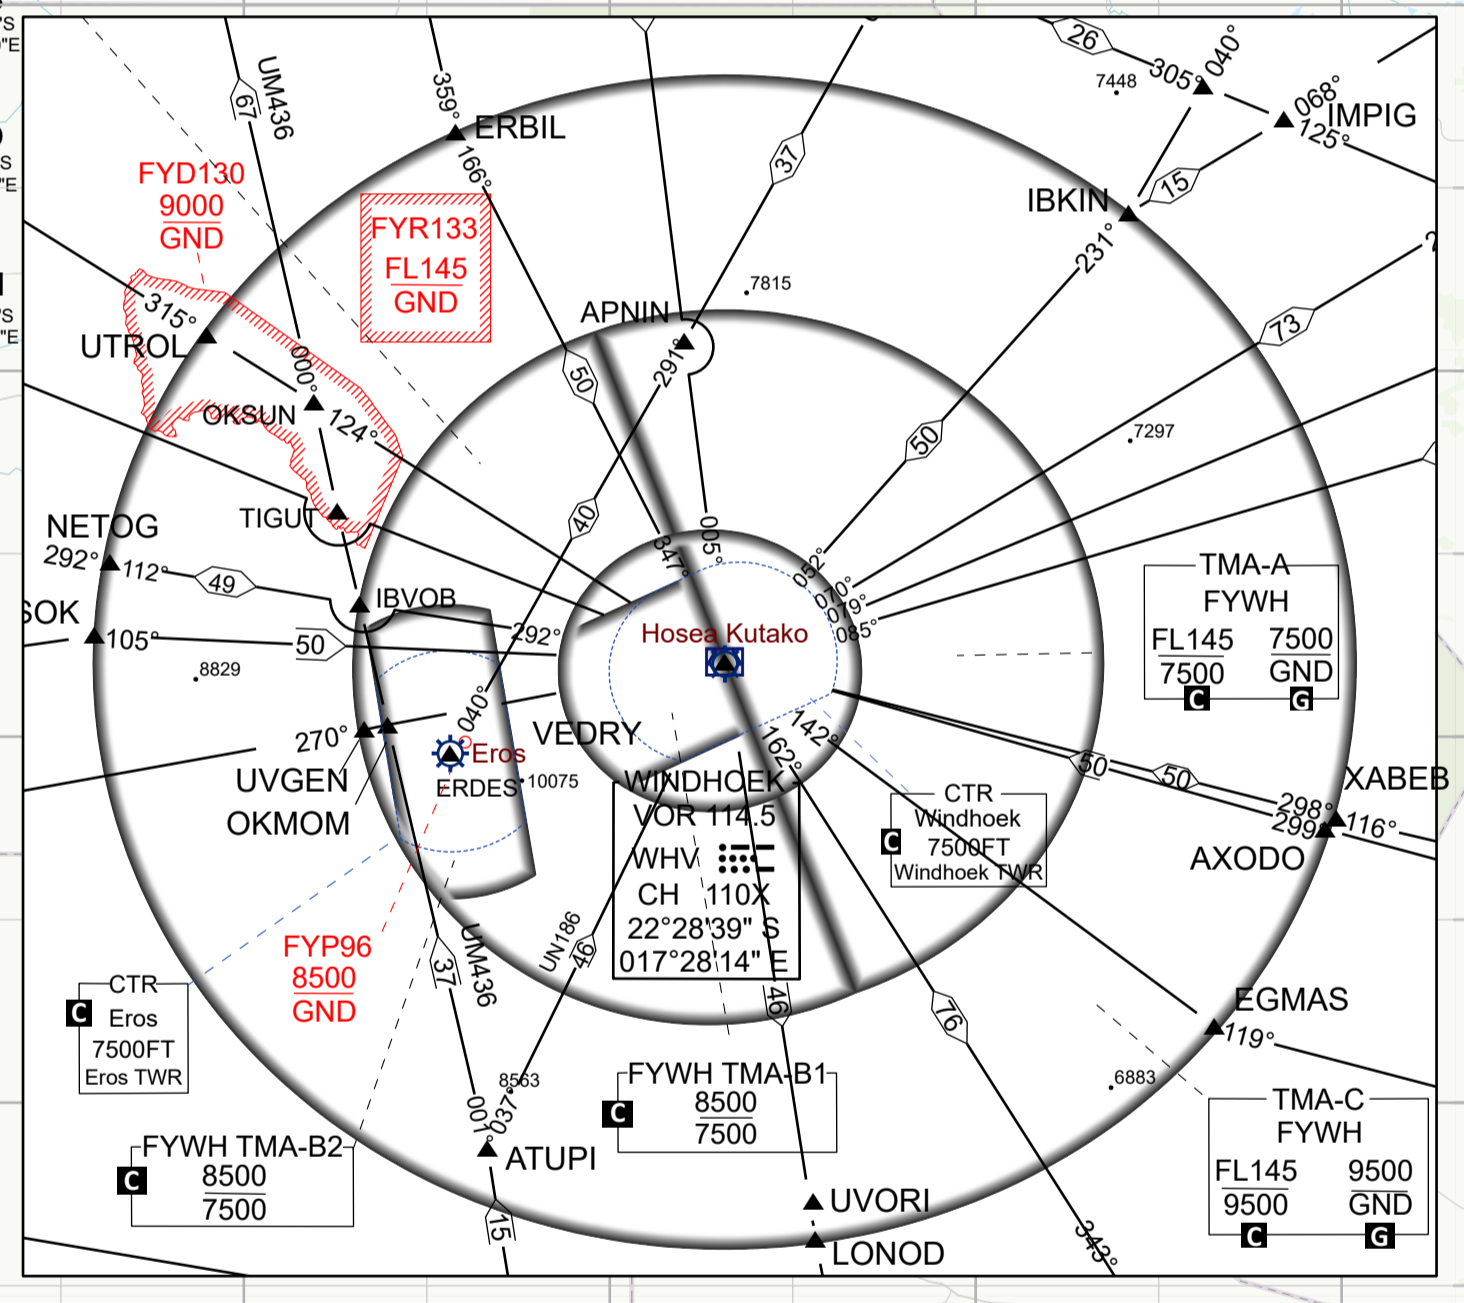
UM436
67
359°
ERBIL
166°
37
26
7448
305°
040°
068°
IMPIG
125°
FYD130
9000
GND
FYR133
FL145
GND
IBKIN
15
231°
7815
APNIN
291°
315°
UTROL
000°
OKSUN
124°
50
73
50
7297
40
TIGUT
NETOG
292°
112°
49
005°
347°
052°
070°
079°
085°
IBVOB
SOK
105°
50
292°
8829
Hosea Kutako
TMA-A
FYWH
FL145
7500
7500
GND
C
G
040°
270°
UVGEN
OKMOM
Eros
ERDES
10075
VEDRY
142°
162°
WINDHOEK
VOR 114.5
WHV
CH 110X
22°28'39" S
017°28'14" E
CTR
Windhoek
7500FT
Windhoek TWR
C
50
50
298°
299°
116°
XABEB
AXODO
FYP96
8500
GND
UN186
46
37
UM436
46
76
EGMAS
119°
CTR
C
Eros
7500FT
Eros TWR
8563
001°
037°
ATUPI
FYWH TMA-B1
C
8500
7500
6883
TMA-C
FYWH
FL145
9500
9500
GND
C
G
FYWH TMA-B2
C
8500
7500
15
UVORI
LONOD
343°